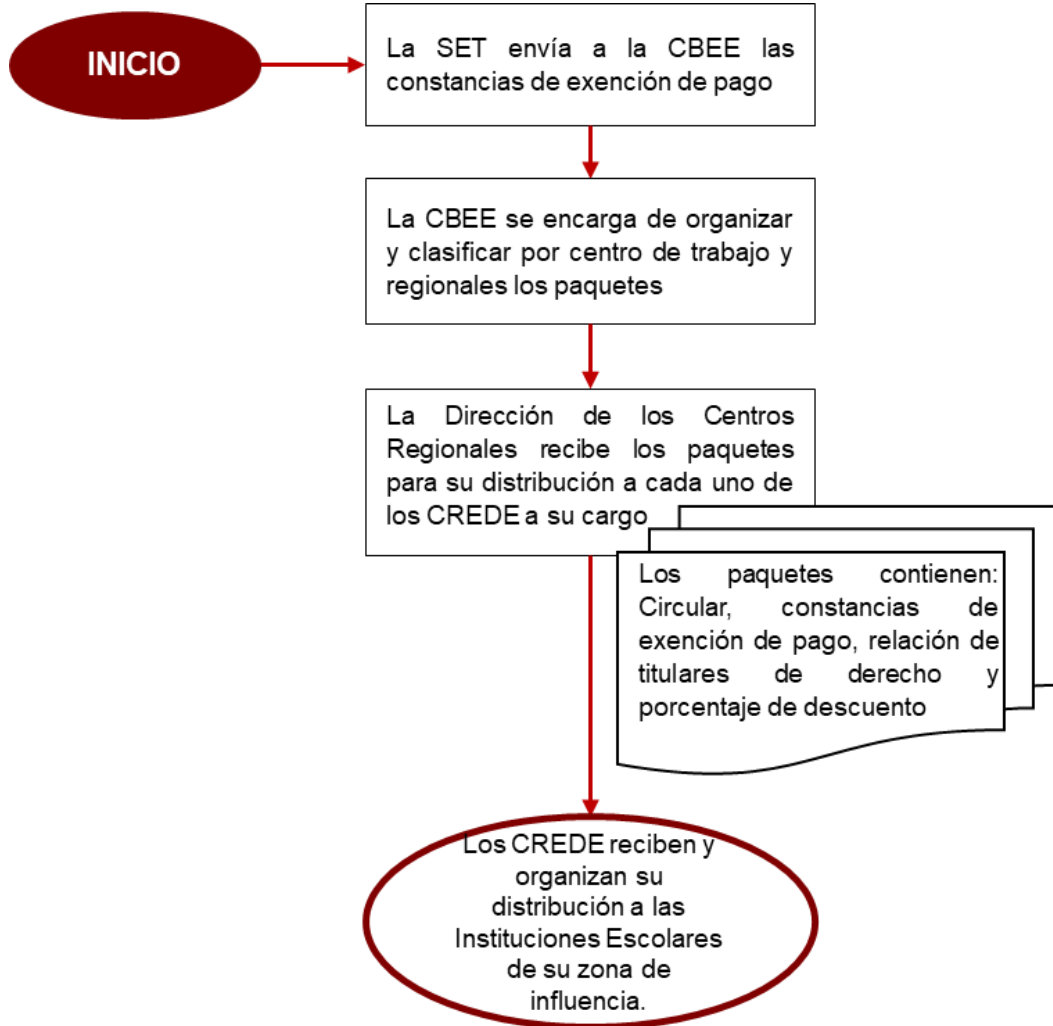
INICIO

La SET envía a la CBEE las constancias de exención de pago

La CBEE se encarga de organizar y clasificar por centro de trabajo y regionales los paquetes

La Dirección de los Centros Regionales recibe los paquetes para su distribución a cada uno de los CREDE a su cargo

Los paquetes contienen: Circular, constancias de exención de pago, relación de titulares de derecho y porcentaje de descuento

Los CREDE reciben y organizan su distribución a las Instituciones Escolares de su zona de influencia.